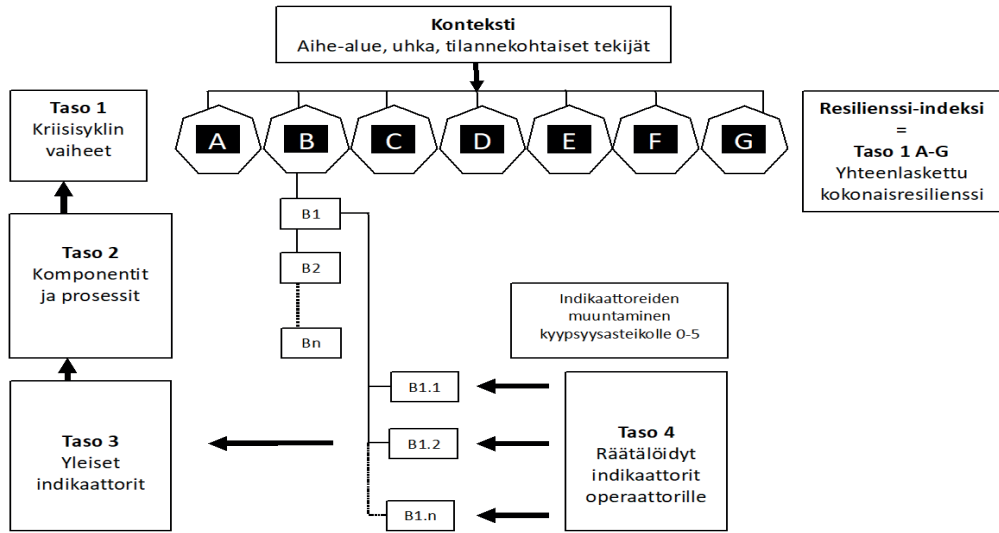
Konteksti
Aihe-alue, uhka, tilannekohtaiset tekijät

Taso 1
Kriisisyklin vaiheet

A B C D E F G

Resilienssi-indeksi
=
Taso 1 A-G
Yhteenlaskettu kokonaisresilienssi

Taso 2
Komponentit ja prosessit

B1
B2
Bn

Indikaattoreiden muuntaminen kypsyysasteikolle 0-5

B1.1
B1.2
B1.n

Taso 3
Yleiset indikaattorit

Taso 4
Räätälöidyt indikaattorit operaattorille